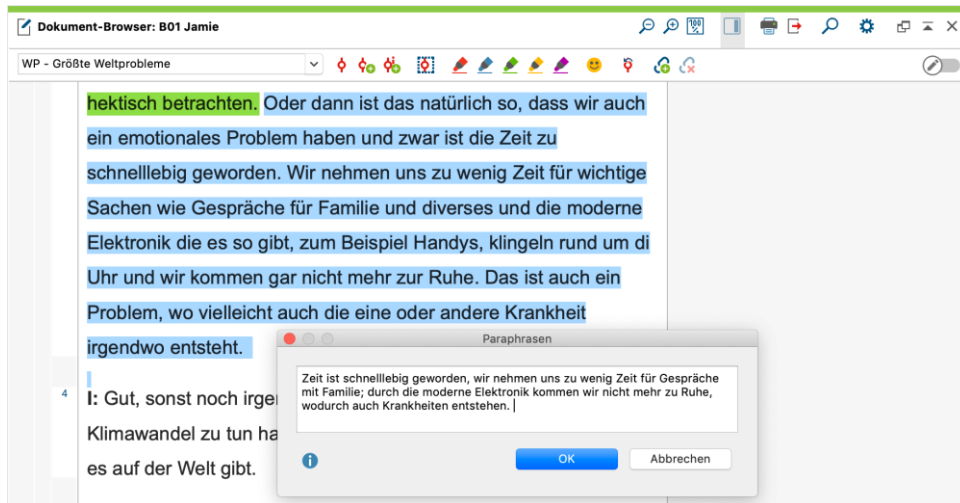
Dokument-Browser: B01 Jamie

WP - Größte Weltprobleme

hektisch betrachten. Oder dann ist das natürlich so, dass wir auch ein emotionales Problem haben und zwar ist die Zeit zu schnelllebig geworden. Wir nehmen uns zu wenig Zeit für wichtige Sachen wie Gespräche für Familie und diverses und die moderne Elektronik die es so gibt, zum Beispiel Handys, klingeln rund um di Uhr und wir kommen gar nicht mehr zur Ruhe. Das ist auch ein Problem, wo vielleicht auch die eine oder andere Krankheit irgendwo entsteht.

4

I: Gut, sonst noch irger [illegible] Klimawandel zu tun ha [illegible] es auf der Welt gibt.

Paraphrasen

Zeit ist schnelllebig geworden, wir nehmen uns zu wenig Zeit für Gespräche mit Familie; durch die moderne Elektronik kommen wir nicht mehr zu Ruhe, wodurch auch Krankheiten entstehen.

OK

Abbrechen